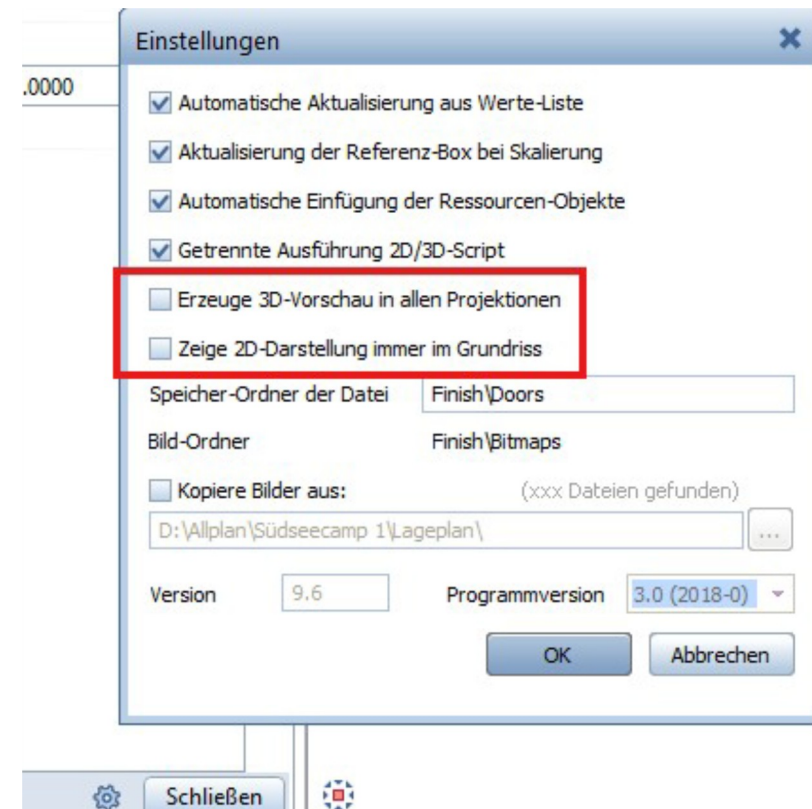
.0000

Einstellungen

Automatische Aktualisierung aus Werte-Liste

Aktualisierung der Referenz-Box bei Skalierung

Automatische Einfügung der Ressourcen-Objekte

Getrennte Ausführung 2D/3D-Script

Erzeuge 3D-Vorschau in allen Projektionen

Zeige 2D-Darstellung immer im Grundriss

Speicher-Ordner der Datei Finish\Doors

Bild-Ordner Finish\Bitmaps

Kopiere Bilder aus: (xxx Dateien gefunden)

D:\Allplan\Südseecamp 1\Lageplan\ ...

Version 9.6 Programmversion 3.0 (2018-0)

OK Abbrechen

Schließen